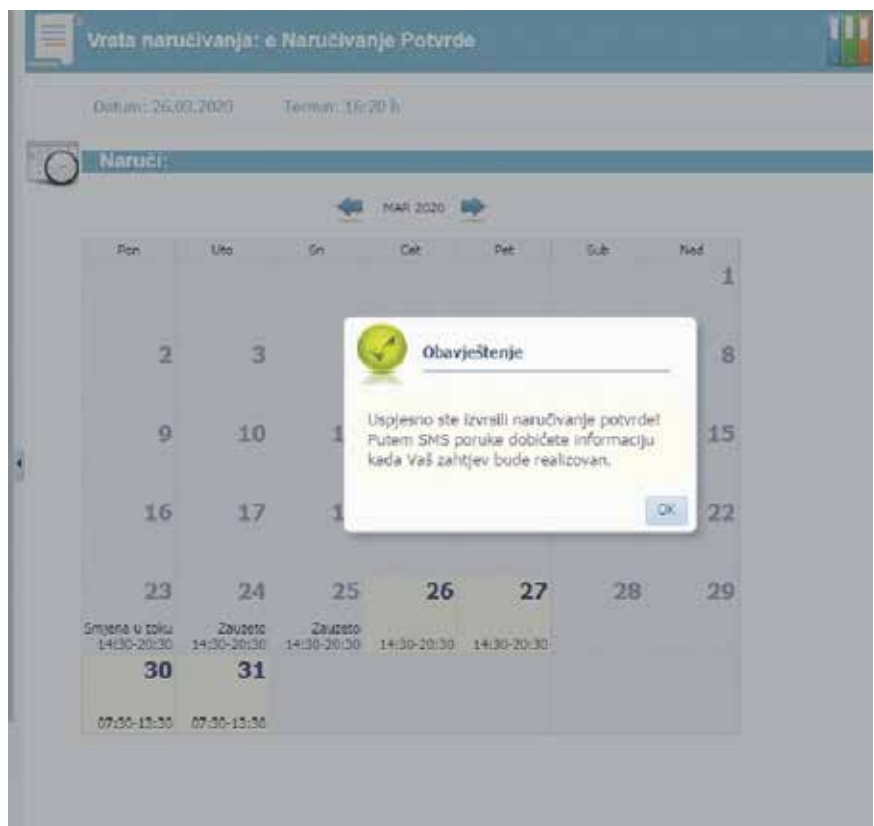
Vrata naručivanja: e Naručivanje Potvrde

Datum: 26.03.2020 Termin: 16:20 h

Naruči:

MAR 2020

| Pon | Uto | Sri | Čet | Pet | Sub | Ned |
|---|---|---|---|---|---|---|
| | | | | | | 1 |
| 2 | 3 | | | | | 8 |
| 9 | 10 | 1 | | | | 15 |
| 16 | 17 | 1 | | | | 22 |
| 23 Smjena u toku 14:30-20:30 | 24 Zauzeto 14:30-20:30 | 25 Zauzeto 14:30-20:30 | 26 14:30-20:30 | 27 14:30-20:30 | 28 | 29 |
| 30 07:30-13:30 | 31 07:30-13:30 | | | | | |

Obavještenje

Uspjesno ste izvrsili naručivanje potvrde! Putem SMS poruke dobićete informaciju kada Vaš zahtjev bude realizovan.

OK